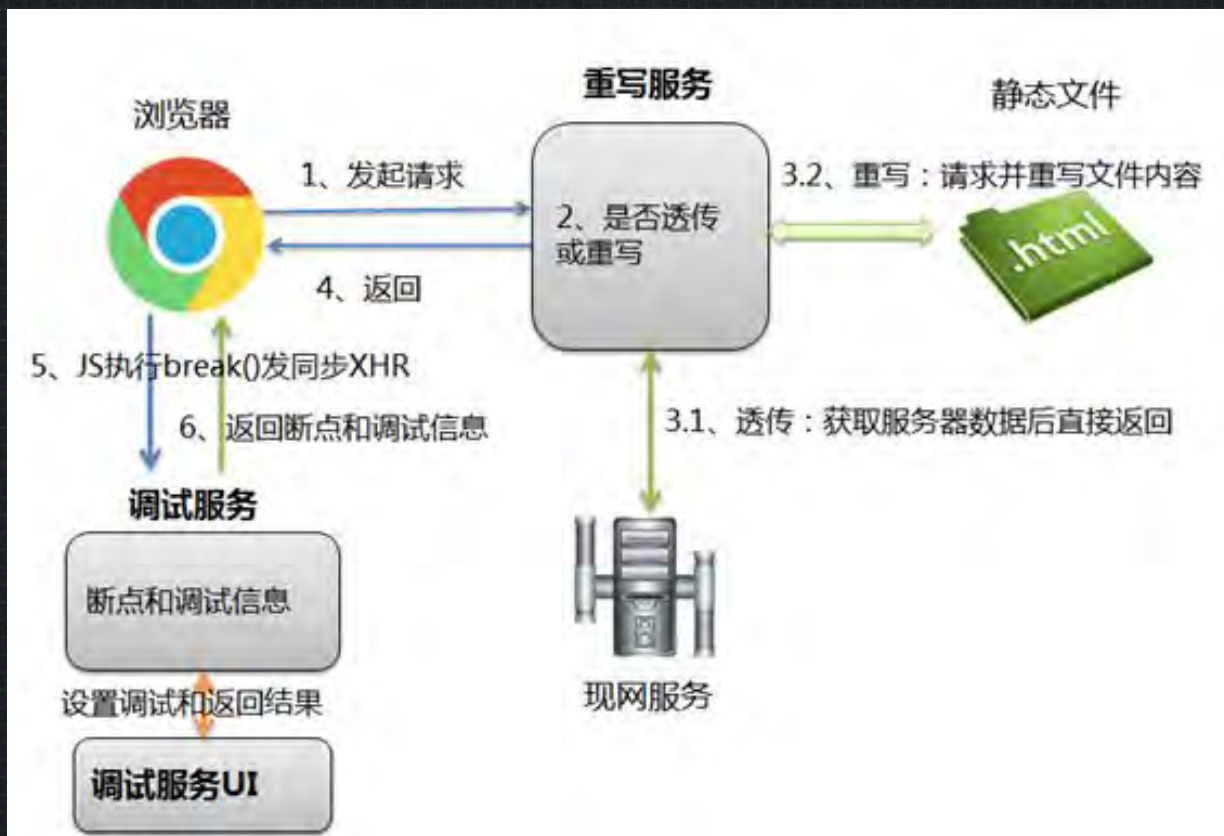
重写服务

浏览器

静态文件

1、发起请求

2、是否透传或重写

3.2、重写：请求并重写文件内容

.html

4、返回

5、JS执行break()发同步XHR

6、返回断点和调试信息

3.1、透传：获取服务器数据后直接返回

调试服务

断点和调试信息

设置调试和返回结果

调试服务UI

现网服务